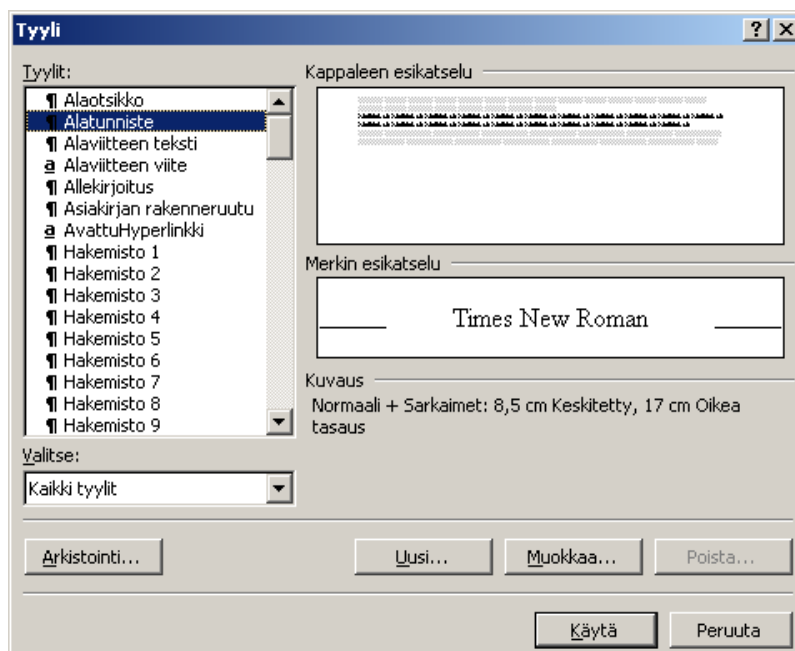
Tyyli

?

Tyylit:

¶ Alaotsikko
¶ Alatunniste
¶ Alaviitteen teksti
a Alaviitteen viite
¶ Allekirjoitus
¶ Asiakirjan rakenneruutu
a AvattuHyperlinkki
¶ Hakemisto 1
¶ Hakemisto 2
¶ Hakemisto 3
¶ Hakemisto 4
¶ Hakemisto 5
¶ Hakemisto 6
¶ Hakemisto 7
¶ Hakemisto 8
¶ Hakemisto 9

Kappaleen esikatselu

Merkin esikatselu

Times New Roman

Kuvaus

Normaali + Sarkaimet: 8,5 cm Keskitetty, 17 cm Oikea tasaus

Valitse:

Kaikki tyylit

Arkistointi...

Uusi...

Muokkaa...

Poista...

Käytä

Peruuta